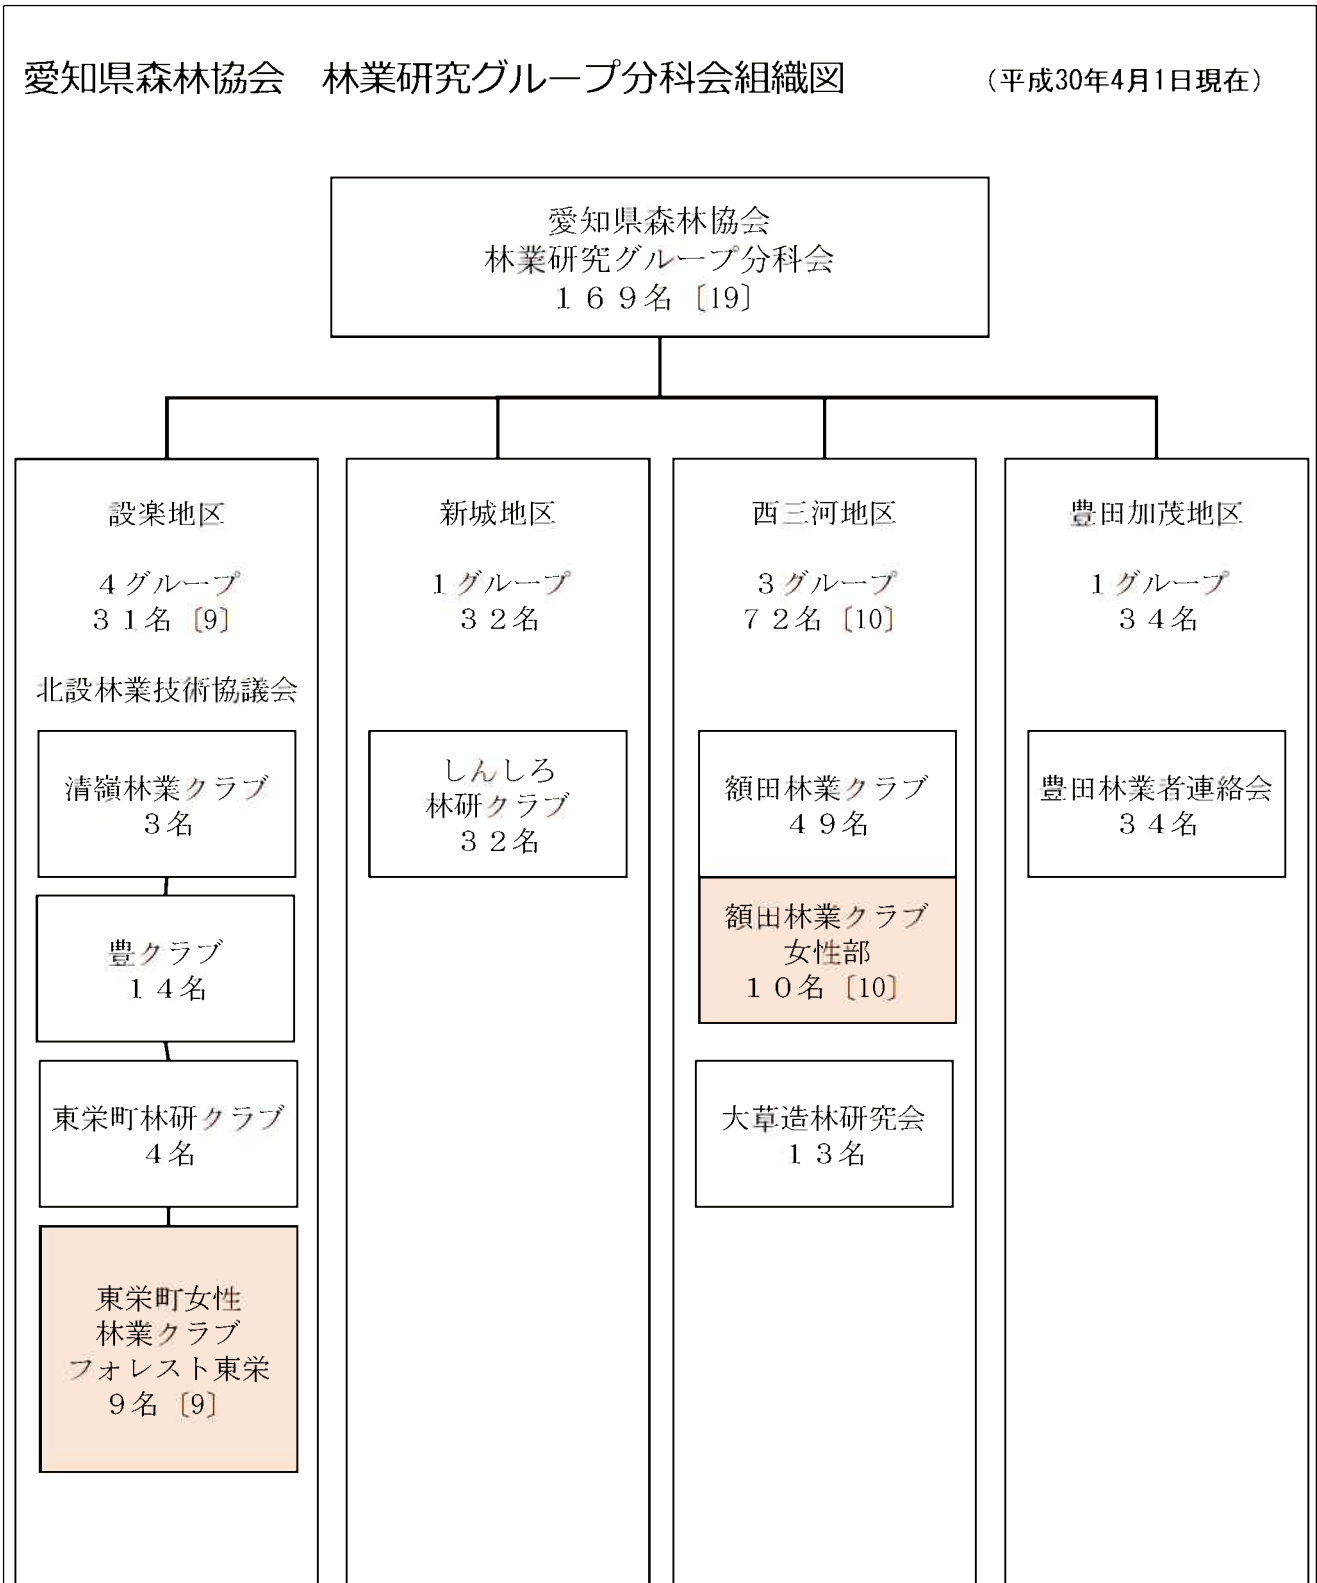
愛知県森林協会　林業研究グループ分科会組織図　（平成30年4月1日現在）

愛知県森林協会
林業研究グループ分科会
１６９名〔19〕

設楽地区

４グループ
３１名〔9〕

北設林業技術協議会

清嶺林業クラブ
３名

豊クラブ
１４名

東栄町林研クラブ
４名

東栄町女性
林業クラブ
フォレスト東栄
９名〔9〕

新城地区

１グループ
３２名

しんしろ
林研クラブ
３２名

西三河地区

３グループ
７２名〔10〕

額田林業クラブ
４９名

額田林業クラブ
女性部
１０名〔10〕

大草造林研究会
１３名

豊田加茂地区

１グループ
３４名

豊田林業者連絡会
３４名